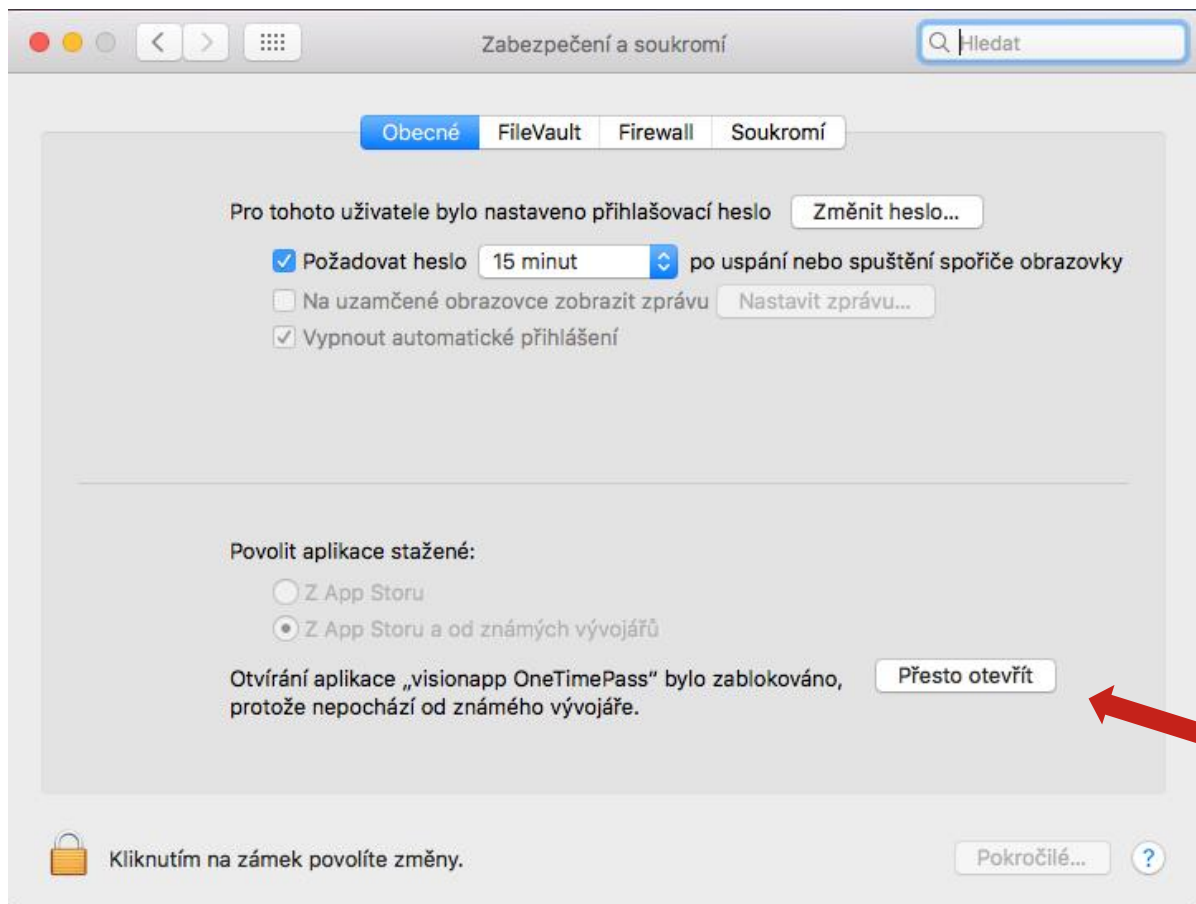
Zabezpečení a soukromí

Hledat

Obecné FileVault Firewall Soukromí

Pro tohoto uživatele bylo nastaveno přihlašovací heslo Změnit heslo…

Požadovat heslo 15 minut po uspání nebo spuštění spořiče obrazovky

Na uzamčené obrazovce zobrazit zprávu Nastavit zprávu…

Vypnout automatické přihlášení

Povolit aplikace stažené:

Z App Storu

Z App Storu a od známých vývojářů

Otvírání aplikace „visionapp OneTimePass" bylo zablokováno, protože nepochází od známého vývojáře. Přesto otevřít

Kliknutím na zámek povolíte změny.

Pokročilé…

?